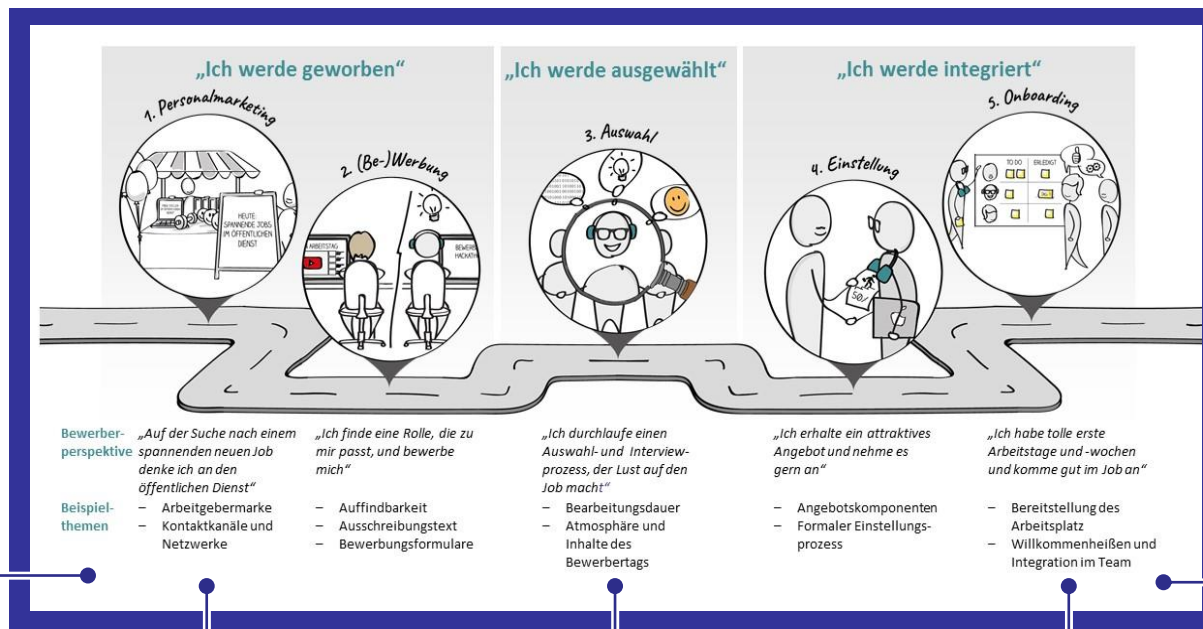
„Ich werde geworben“

„Ich werde ausgewählt“

„Ich werde integriert“

1. Personalmarketing

2. (Be-)Werbung

3. Auswahl

4. Einstellung

5. Onboarding

HEUTE: SPANNENDE JOBS IM ÖFFENTLICHEN DIENST

ARBEITSTAG

BEWERB HACKATH

TO DO

ERLEDIGT

Bewerberperspektive

„Auf der Suche nach einem spannenden neuen Job denke ich an den öffentlichen Dienst“

„Ich finde eine Rolle, die zu mir passt, und bewerbe mich“

„Ich durchlaufe einen Auswahl- und Interviewprozess, der Lust auf den Job macht“

„Ich erhalte ein attraktives Angebot und nehme es gern an“

„Ich habe tolle erste Arbeitstage und -wochen und komme gut im Job an“

Beispielthemen

– Arbeitgebermarke
– Kontaktkanäle und Netzwerke

– Auffindbarkeit
– Ausschreibungstext
– Bewerbungsformulare

– Bearbeitungsdauer
– Atmosphäre und Inhalte des Bewerbertags

– Angebotskomponenten
– Formaler Einstellungsprozess

– Bereitstellung des Arbeitsplatz
– Willkommenheißen und Integration im Team